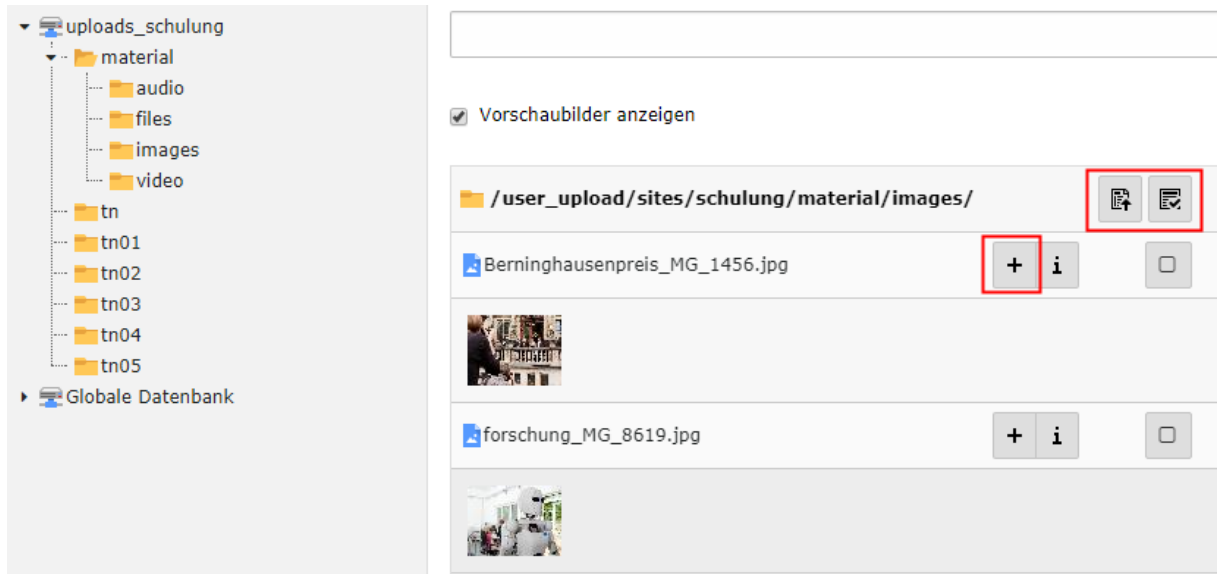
uploads_schulung
material
audio
files
images
video
tn
tn01
tn02
tn03
tn04
tn05
Globale Datenbank

Vorschaubilder anzeigen

/user_upload/sites/schulung/material/images/

Berninghausenpreis_MG_1456.jpg
+ i

forschung_MG_8619.jpg
+ i